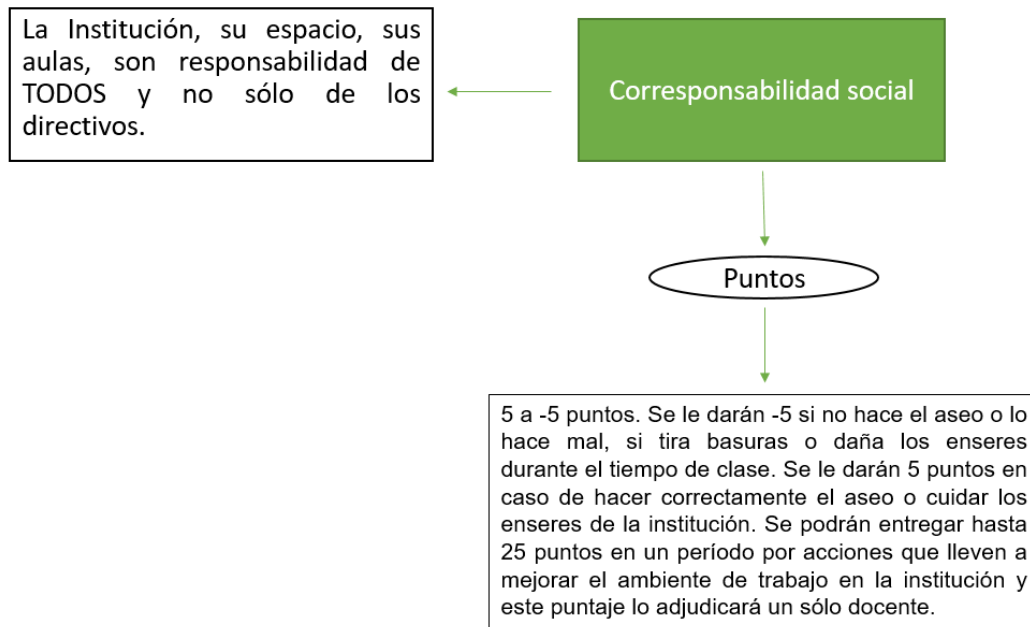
Corresponsabilidad social

La Institución, su espacio, sus aulas, son responsabilidad de TODOS y no sólo de los directivos.

Puntos

5 a -5 puntos. Se le darán -5 si no hace el aseo o lo hace mal, si tira basuras o daña los enseres durante el tiempo de clase. Se le darán 5 puntos en caso de hacer correctamente el aseo o cuidar los enseres de la institución. Se podrán entregar hasta 25 puntos en un período por acciones que lleven a mejorar el ambiente de trabajo en la institución y este puntaje lo adjudicará un sólo docente.